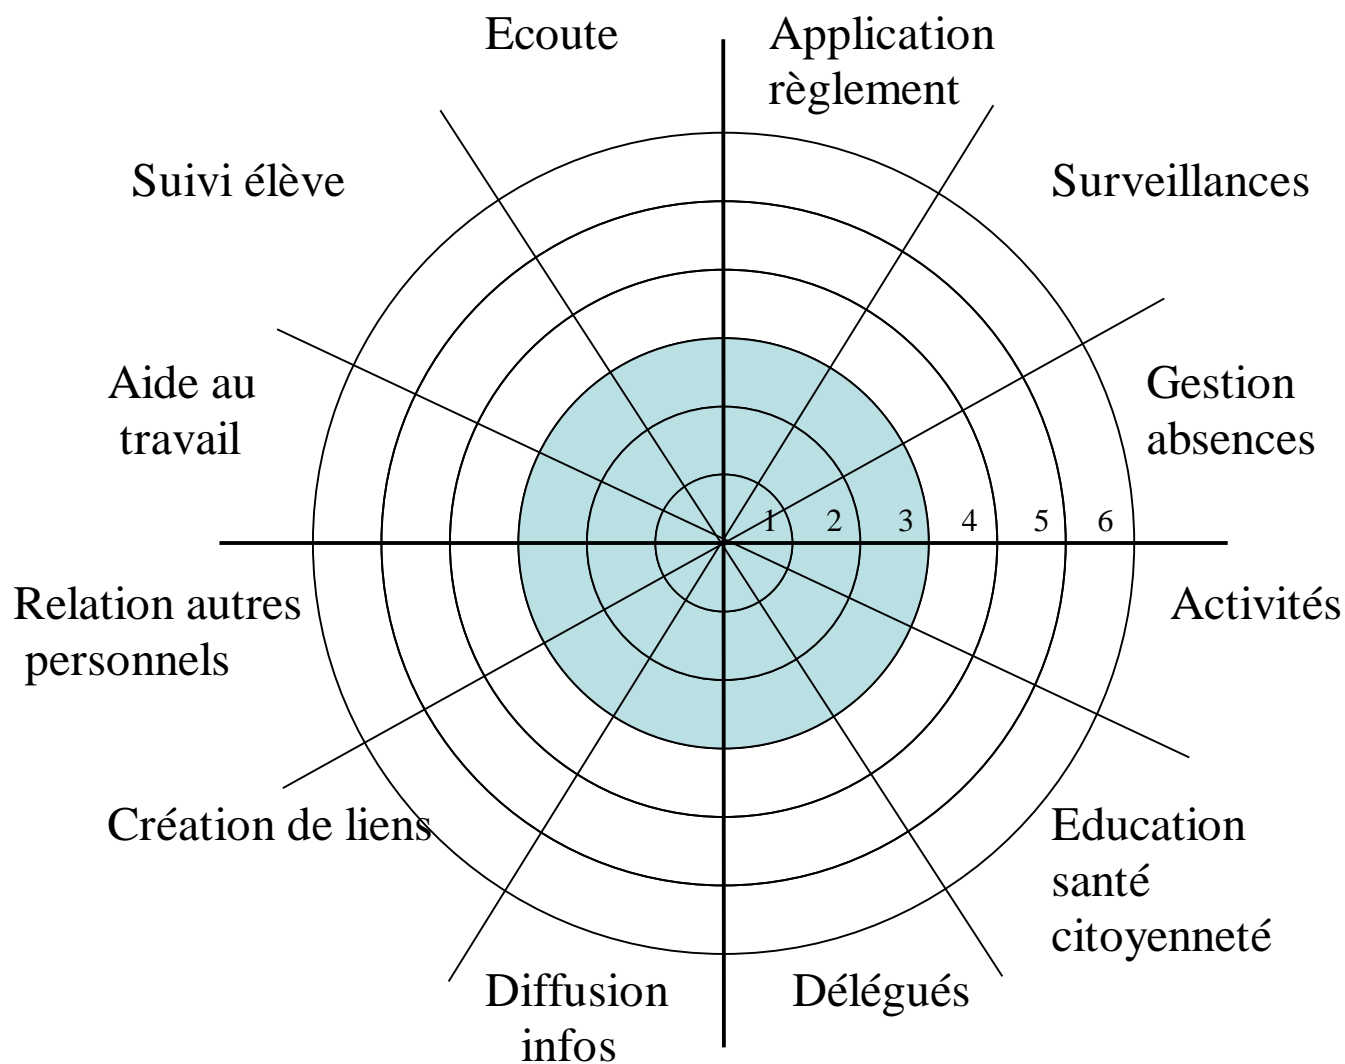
Ecoute

Application règlement

Suivi élève

Surveillances

Aide au travail

Gestion absences

1 2 3 4 5 6

Relation autres personnels

Activités

Création de liens

Education santé citoyenneté

Diffusion infos

Délégués